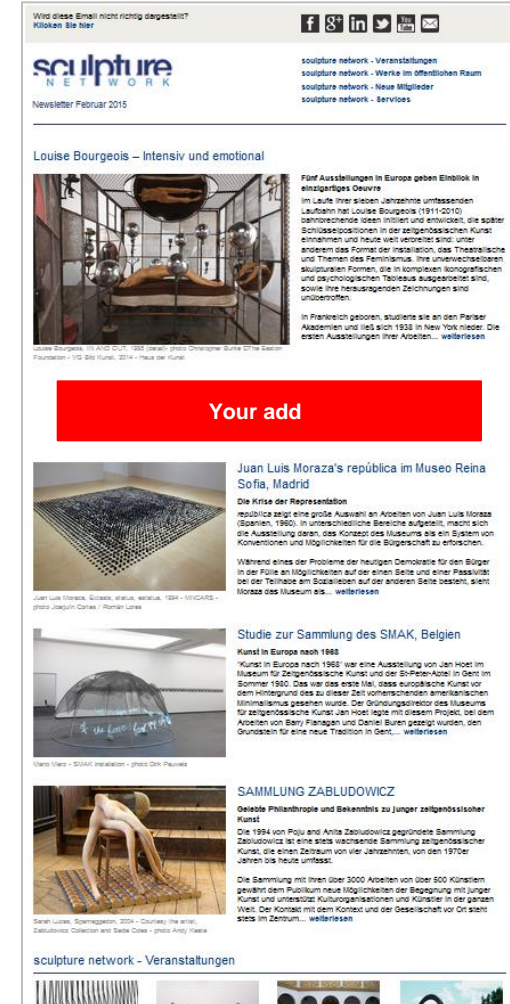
Wird diese Email nicht richtig dargestellt?
Klicken Sie hier

sculpture NETWORK

Newsletter Februar 2015

sculpture network - Veranstaltungen
sculpture network - Werke im öffentlichen Raum
sculpture network - Neue Mitglieder
sculpture network - Services

Louise Bourgeois – Intensiv und emotional

Louise Bourgeois, IN AND OUT, 1995 (detail)- photo Christopher Burke ©The Easton Foundation - VG Bild Kunst, 2014 - Haus der Kunst

Fünf Ausstellungen in Europa geben Einblick in einzigartiges Oeuvre

Im Laufe ihrer sieben Jahrzehnte umfassenden Laufbahn hat Louise Bourgeois (1911-2010) bahnbrechende Ideen initiiert und entwickelt, die später Schlüsselpositionen in der zeitgenössischen Kunst einnahmen und heute weit verbreitet sind: unter anderem das Format der Installation, das Theatralische und Themen des Feminismus. Ihre unverwechselbaren skulpturalen Formen, die in komplexen ikonografischen und psychologischen Tableaus ausgearbeitet sind, sowie ihre herausragenden Zeichnungen sind unübertroffen.

In Frankreich geboren, studierte sie an den Pariser Akademien und ließ sich 1938 in New York nieder. Die ersten Ausstellungen ihrer Arbeiten... weiterlesen

Your add

Juan Luis Moraza's república im Museo Reina Sofia, Madrid

Juan Luis Moraza, Estasis, status, estatua, 1994 - MNCARS - photo Joaquín Cortés / Román Lores

Die Krise der Repräsentation

república zeigt eine große Auswahl an Arbeiten von Juan Luis Moraza (Spanien, 1960). In unterschiedliche Bereiche aufgeteilt, macht sich die Ausstellung daran, das Konzept des Museums als ein System von Konventionen und Möglichkeiten für die Bürgerschaft zu erforschen.

Während eines der Probleme der heutigen Demokratie für den Bürger in der Fülle an Möglichkeiten auf der einen Seite und einer Passivität bei der Teilhabe am Sozialleben auf der anderen Seite besteht, sieht Moraza das Museum als... weiterlesen

Studie zur Sammlung des SMAK, Belgien

Mario Merz - SMAK installation - photo Dirk Pauwels

Kunst in Europa nach 1968

"Kunst in Europa nach 1968" war eine Ausstellung von Jan Hoet im Museum für Zeitgenössische Kunst und der St-Peter-Abtei in Gent im Sommer 1980. Das war das erste Mal, dass europäische Kunst vor dem Hintergrund des zu dieser Zeit vorherrschenden amerikanischen Minimalismus gesehen wurde. Der Gründungsdirektor des Museums für zeitgenössische Kunst Jan Hoet legte mit diesem Projekt, bei dem Arbeiten von Barry Flanagan und Daniel Buren gezeigt wurden, den Grundstein für eine neue Tradition in Gent,... weiterlesen

SAMMLUNG ZABLUDOWICZ

Sarah Lucas, Spamageddon, 2004 - Courtesy the artist, Zabludowicz Collection and Sadie Coles - photo Andy Keate

Gelebte Philanthropie und Bekenntnis zu junger zeitgenössischer Kunst

Die 1994 von Poju and Anita Zabludowicz gegründete Sammlung Zabludowicz ist eine stets wachsende Sammlung zeitgenössischer Kunst, die einen Zeitraum von vier Jahrzehnten, von den 1970er Jahren bis heute umfasst.

Die Sammlung mit ihren über 3000 Arbeiten von über 500 Künstlern gewährt dem Publikum neue Möglichkeiten der Begegnung mit junger Kunst und unterstützt Kulturorganisationen und Künstler in der ganzen Welt. Der Kontakt mit dem Kontext und der Gesellschaft vor Ort steht stets im Zentrum... weiterlesen

sculpture network - Veranstaltungen